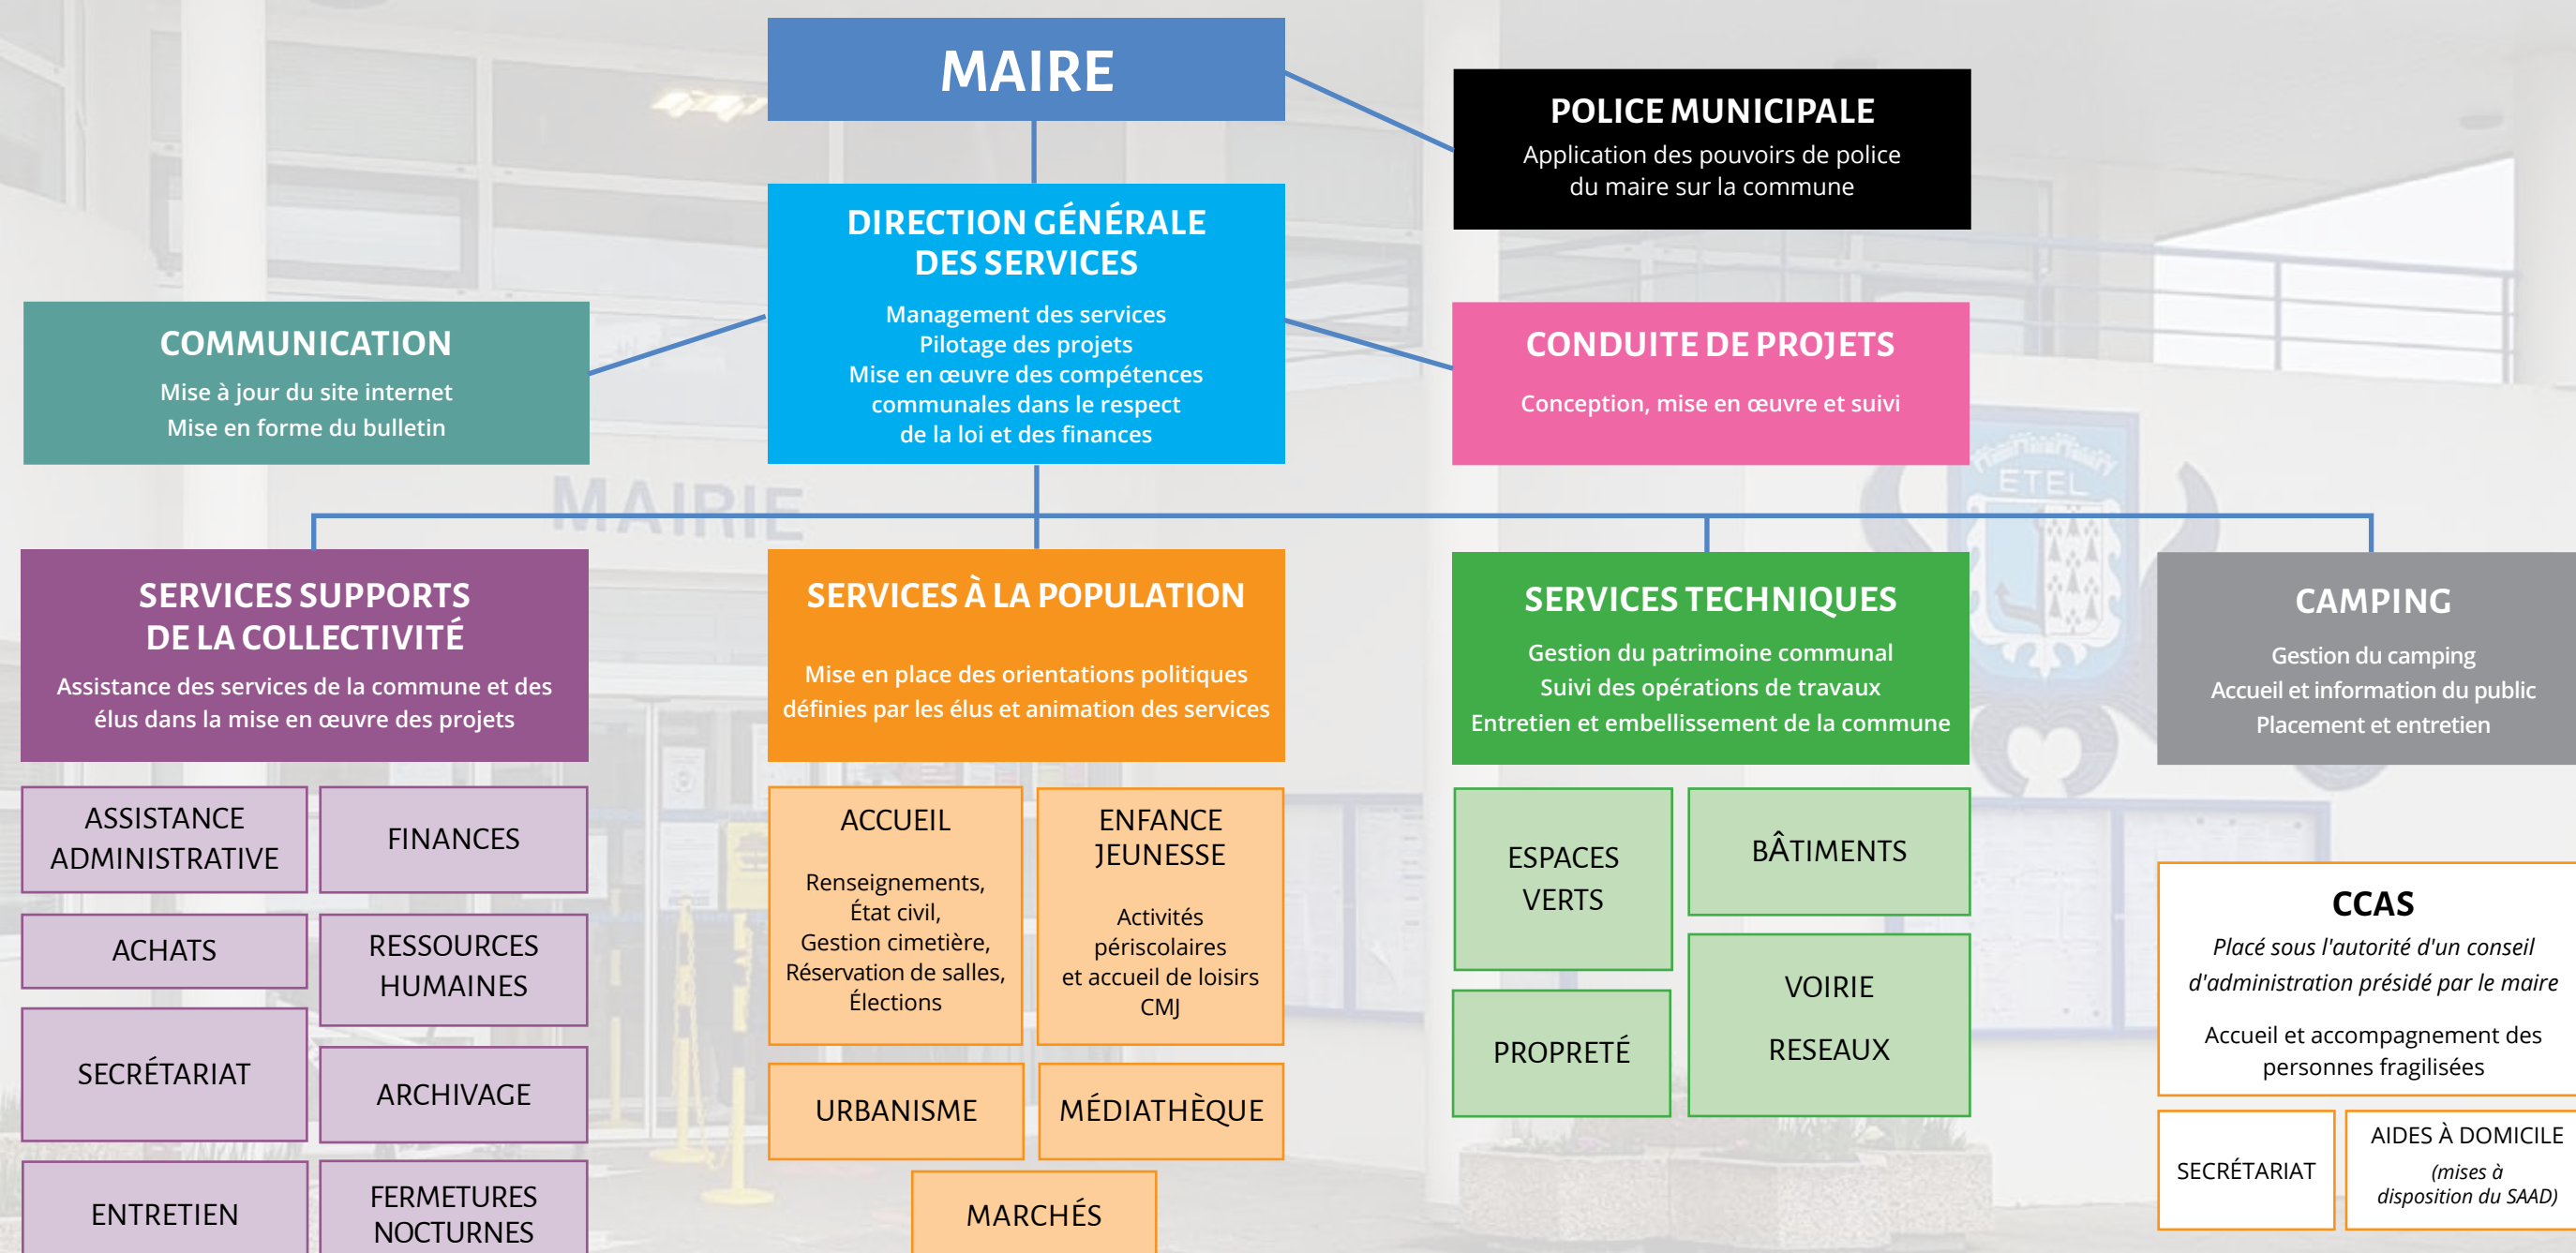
MAIRE

POLICE MUNICIPALE
Application des pouvoirs de police du maire sur la commune

DIRECTION GÉNÉRALE DES SERVICES
Management des services
Pilotage des projets
Mise en œuvre des compétences communales dans le respect de la loi et des finances

COMMUNICATION
Mise à jour du site internet
Mise en forme du bulletin

CONDUITE DE PROJETS
Conception, mise en œuvre et suivi

MAIRIE

ETEL

SERVICES SUPPORTS DE LA COLLECTIVITÉ
Assistance des services de la commune et des élus dans la mise en œuvre des projets

ASSISTANCE ADMINISTRATIVE

FINANCES

ACHATS

RESSOURCES HUMAINES

SECRÉTARIAT

ARCHIVAGE

ENTRETIEN

FERMETURES NOCTURNES

SERVICES À LA POPULATION
Mise en place des orientations politiques définies par les élus et animation des services

ACCUEIL
Renseignements, État civil, Gestion cimetière, Réservation de salles, Élections

ENFANCE JEUNESSE
Activités périscolaires et accueil de loisirs CMJ

URBANISME

MÉDIATHÈQUE

MARCHÉS

SERVICES TECHNIQUES
Gestion du patrimoine communal
Suivi des opérations de travaux
Entretien et embellissement de la commune

ESPACES VERTS

BÂTIMENTS

VOIRIE
RESEAUX

PROPRETÉ

CAMPING
Gestion du camping
Accueil et information du public
Placement et entretien

CCAS
Placé sous l'autorité d'un conseil d'administration présidé par le maire
Accueil et accompagnement des personnes fragilisées

SECRÉTARIAT

AIDES À DOMICILE
(mises à disposition du SAAD)